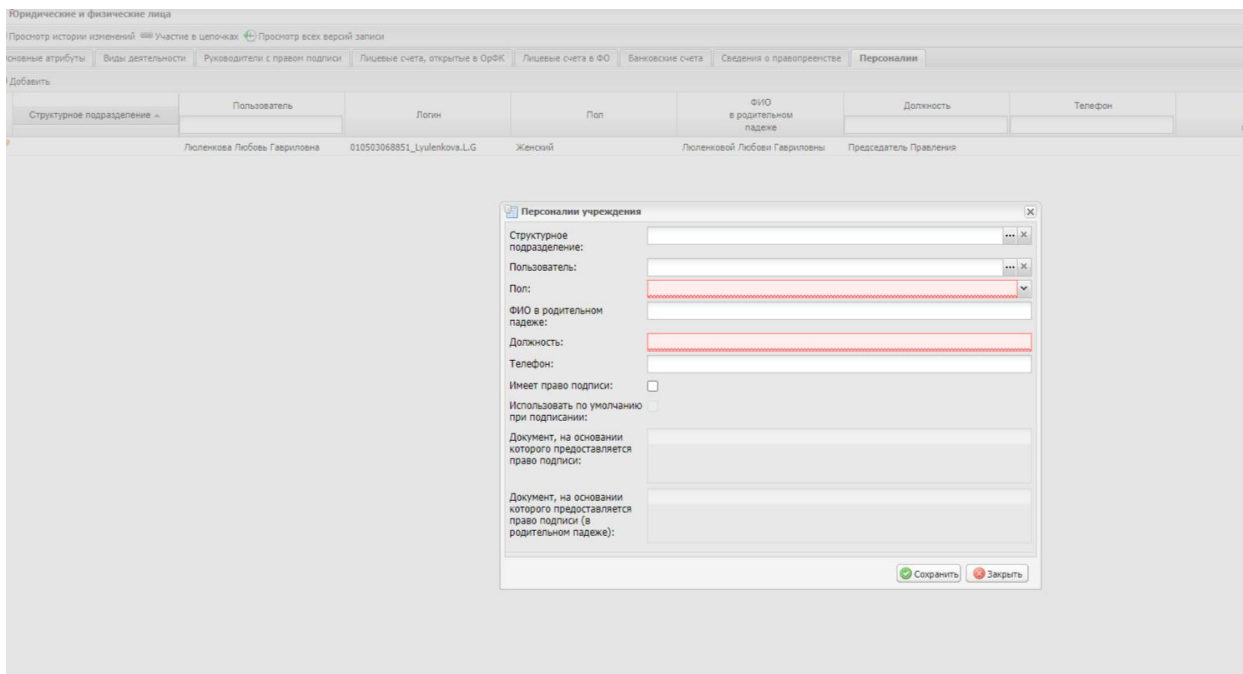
Юридические и физические лица

Просмотр истории изменений  Участие в цепочках  Просмотр всех версий записи

сновные атрибуты | Виды деятельности | Руководители с правом подписи | Лицевые счета, открытые в ОрФК | Лицевые счета в ФО | Банковские счета | Сведения о правопреемстве | Персоналии

Добавить

| Структурное подразделение | Пользователь | Логин | Пол | ФИО в родительном падеже | Должность | Телефон |
|---|---|---|---|---|---|---|
| | Люленкова Любовь Гавриловна | 010503068851_Lyulenkova.L.G | Женский | Люленковой Любови Гавриловны | Председатель Правления | |

Персоналии учреждения

Структурное подразделение:

Пользователь:

Пол:

ФИО в родительном падеже:

Должность:

Телефон:

Имеет право подписи:

Использовать по умолчанию при подписании:

Документ, на основании которого предоставляется право подписи:

Документ, на основании которого предоставляется право подписи (в родительном падеже):

Сохранить  Закрыть